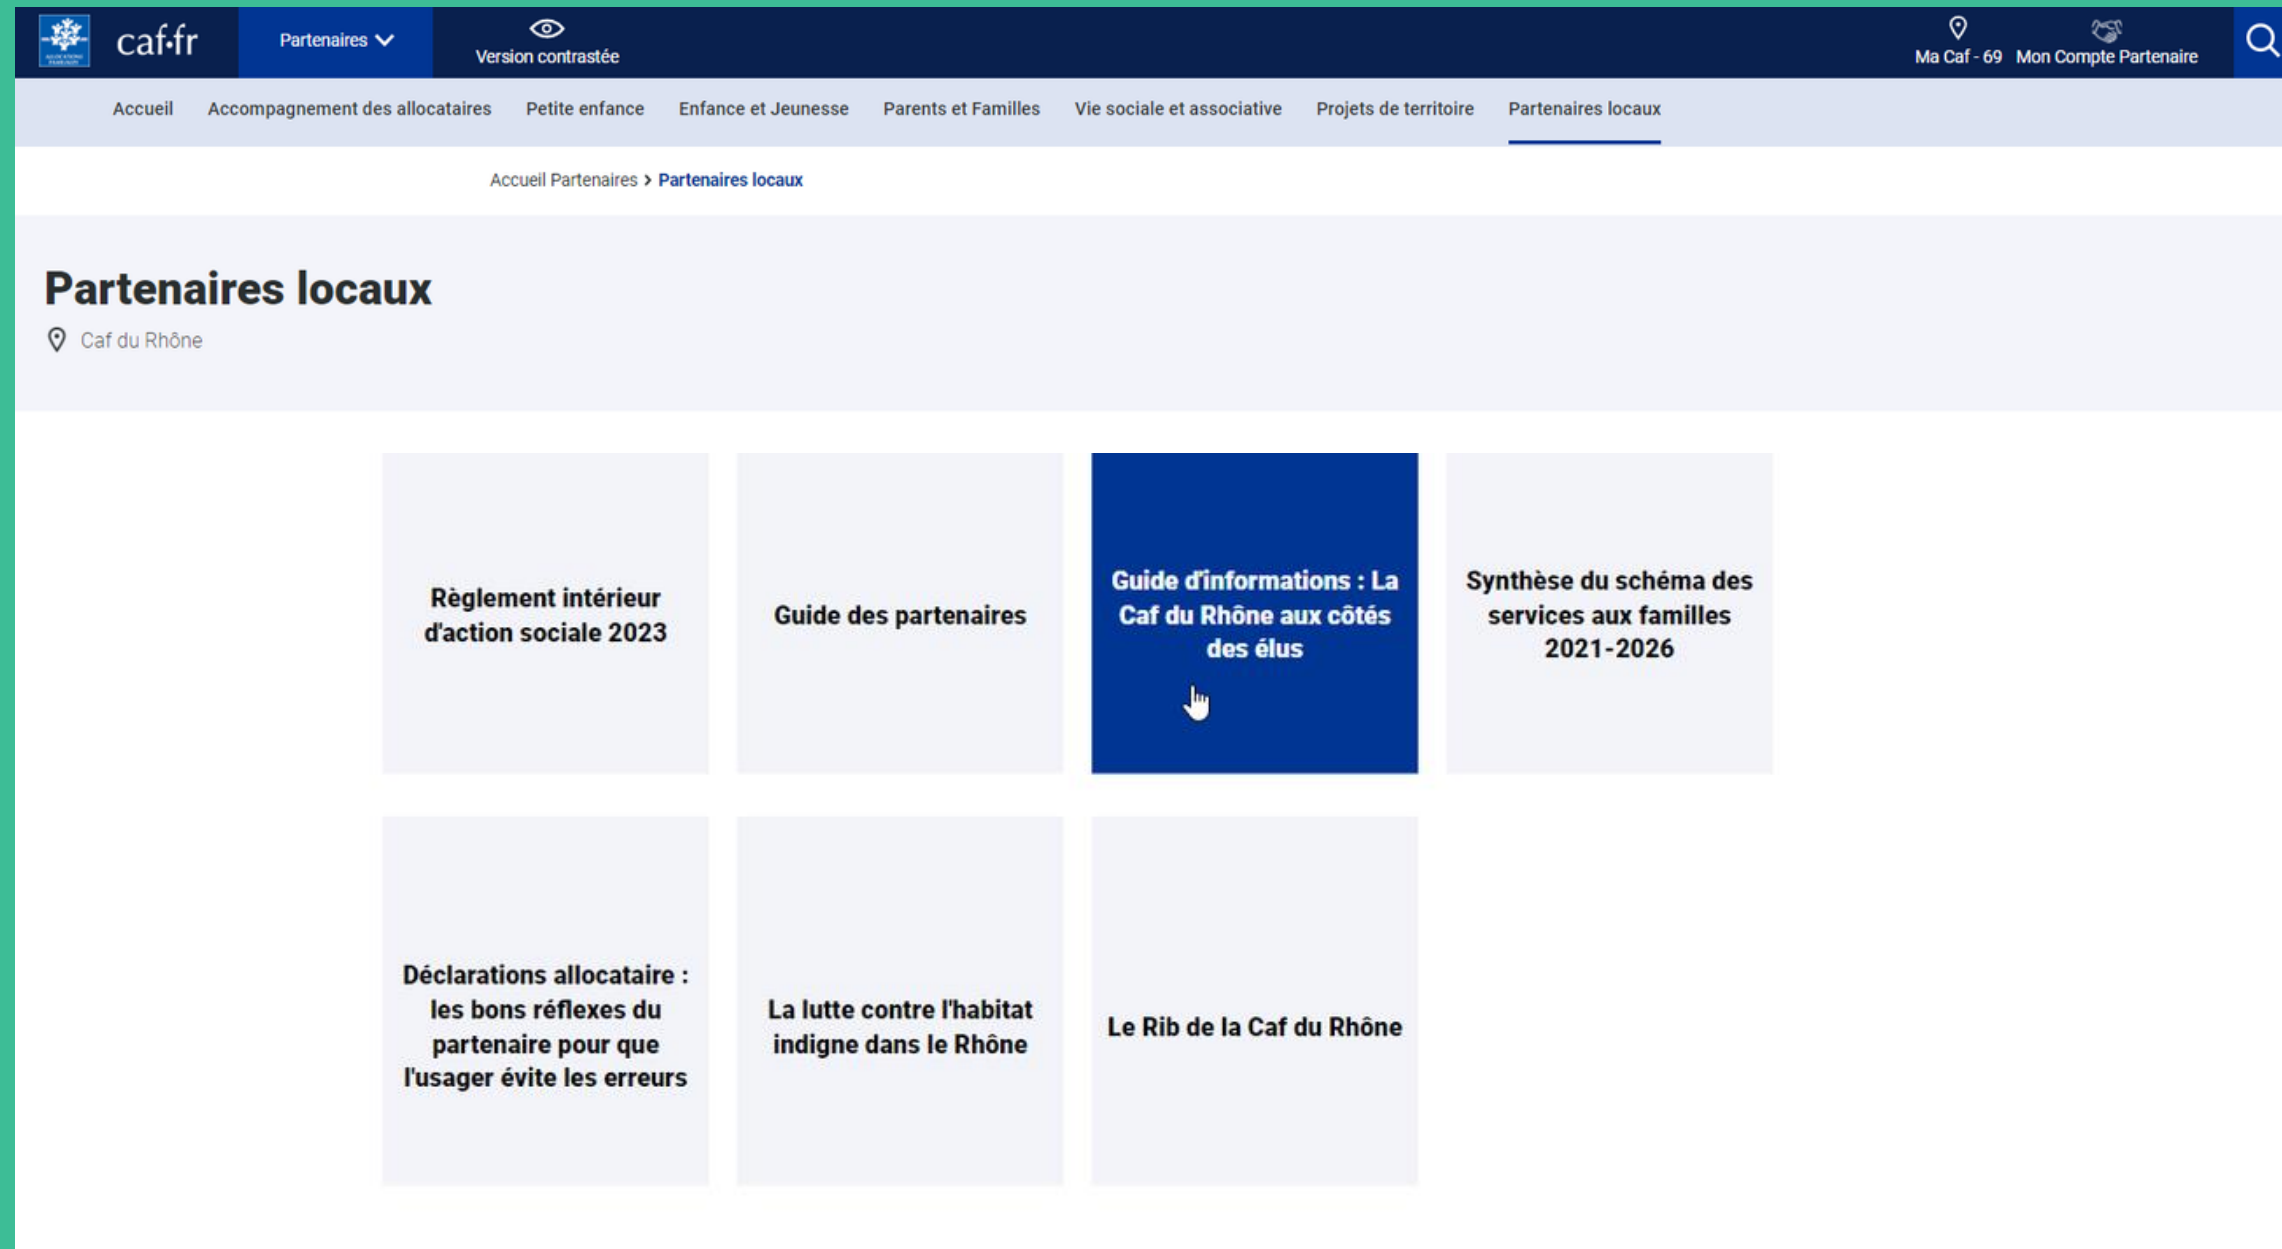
caf·fr Partenaires Version contrastée Ma Caf - 69 Mon Compte Partenaire

Accueil Accompagnement des allocataires Petite enfance Enfance et Jeunesse Parents et Familles Vie sociale et associative Projets de territoire Partenaires locaux

Accueil Partenaires > Partenaires locaux

Partenaires locaux

Caf du Rhône

Règlement intérieur d'action sociale 2023

Guide des partenaires

Guide d'informations : La Caf du Rhône aux côtés des élus

Synthèse du schéma des services aux familles 2021-2026

Déclarations allocataire : les bons réflexes du partenaire pour que l'usager évite les erreurs

La lutte contre l'habitat indigne dans le Rhône

Le Rib de la Caf du Rhône